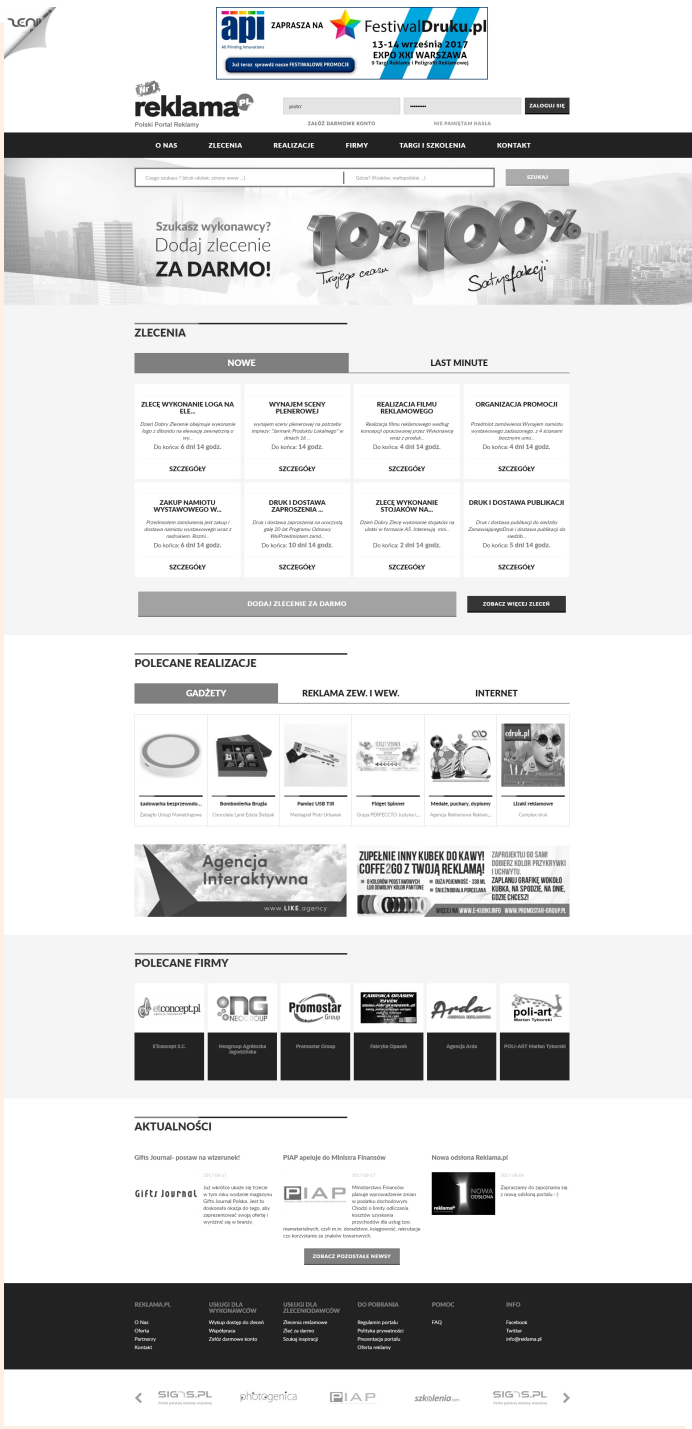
api
All Printing Innovations
ZAPRASZA NA FestiwalDruku.pl
13-14 września 2017
EXPO XXI WARSZAWA
9 Targi Reklamy i Poligrafii Reklamowej
Już teraz sprawdź nasze FESTIWALOWE PROMOCJE

Nr 1
reklama.pl
Polski Portal Reklamy

LOGIN
ZALOGUJ SIĘ
ZAŁÓŻ DARMOWE KONTO
NIE PAMIĘTAM HASŁA

O NAS
ZLECENIA
REALIZACJE
FIRMY
TARGI I SZKOLENIA
KONTAKT

Czego szukasz? (druk ulotek, strony www ...)
Gdzie? (Kraków, małopolskie ...)
SZUKAJ

Szukasz wykonawcy?
Dodaj zlecenie
ZA DARMO!
10% Twojego czasu
100% Satysfakcji

ZLECENIA

NOWE
LAST MINUTE

ZLECĘ WYKONANIE LOGA NA ELE...
Dzień Dobry Zlecenie obejmuje wykonanie logo z dłonebu na elewacje zewnętrzną w wy...
Do końca: 6 dni 14 godz.
SZCZEGÓŁY

WYNAJEM SCENY PLENEROWEJ
wynajem sceny plenerowej na potrzeby imprezy: "Jarmark Produktu Lokalnego" w dniach 16 ...
Do końca: 14 godz.
SZCZEGÓŁY

REALIZACJA FILMU REKLAMOWEGO
Realizacja filmu reklamowego według koncepcji opracowanej przez Wykonawcę wraz z produk...
Do końca: 4 dni 14 godz.
SZCZEGÓŁY

ORGANIZACJA PROMOCJI
Przedmiot zamówienia:Wynajem stoiska wystawowego zadaszonego, z 4 ścianami bocznymi umo...
Do końca: 4 dni 14 godz.
SZCZEGÓŁY

ZAKUP NAMIOTU WYSTAWOWEGO W...
Przedmiotem zamówienia jest zakup i dostawa namiotu wystawowego wraz z nadrukiem. Rozmi...
Do końca: 6 dni 14 godz.
SZCZEGÓŁY

DRUK I DOSTAWA ZAPROSZENIA ...
Druk i dostawa zaproszenia na uroczystą galę 30-lat Programu Odnowy WsiPrzedmiotem zamó...
Do końca: 10 dni 14 godz.
SZCZEGÓŁY

ZLECĘ WYKONANIE STOJAKÓW NA...
Dzień Dobry Zlecę wykonanie stojaków na ulotki w formacie A5. Interesują mnie...
Do końca: 2 dni 14 godz.
SZCZEGÓŁY

DRUK I DOSTAWA PUBLIKACJI
Druk i dostawa publikacji do siedziby ZamawiającegoDruk i dostawa publikacji do siedzib...
Do końca: 5 dni 14 godz.
SZCZEGÓŁY

DODAJ ZLECENIE ZA DARMO
ZOBACZ WIĘCEJ ZLECEŃ

POLECANE REALIZACJE

GADŻETY
REKLAMA ZEW. I WEW.
INTERNET

Ładowarka bezprzewodo...
Zakupki Usługi Marketingowe
Bombonierka Brugia
Chocolate Land Edyta Skorzak
Pamięć USB TIR
Mediapoll Piotr Urbanek
Fidget Spinner
Grupa PERFECTO Justyna i...
Medale, puchary, dyplomy
Agencja Reklamowa Reklam...
Lizaki reklamowe
Complex druk

Agencja Interaktywna
www.LIKE.agency

ZUPEŁNIE INNY KUBEK DO KAWY!
COFFEE2GO Z TWOJĄ REKLAMĄ!
ZAPROJEKTUJ GO SAM! DOBIERZ KOLOR PRZYKRYWKI I UCHWYTU. ZAPLANUJ GRAFIKĘ WOKÓŁ KUBKA, NA SPODZIE, NA ONIE, GDZIE CHCESZ!
WWW.E-KUBKI.INFO WWW.PROMOSTAR-GROUP.PL

POLECANE FIRMY

ETconcept S.C.
Neogroup Agnieszka Jagodzińska
Promostar Group
Fabryka Ozdob
Agencja Arda
POLI-ART Marian Tylkowski

AKTUALNOŚCI

Gifts Journal- postaw na wizerunek!
2017-08-17
Już wkrótce ukaże się trzecie w tym roku wydanie magazynu Gifts Journal Polska. Jest to doskonała okazja do tego, aby zaprezentować swoją ofertę i wyróżnić się w branży.

PIAP apeluje do Ministra Finansów
2017-08-17
Ministerstwo Finansów planuje wprowadzenie zmian w podatku dochodowym. Chodzi o limity odliczania kosztów uzyskania przychodów dla usług tzw. niematerialnych, czyli m.in. doradztwa, księgowości, rekrutacji czy korzystania ze znaków towarowych.

Nowa odsłona Reklama.pl
2017-08-04
Zapraszamy do zapoznania się z nową odsłoną portalu :-)

ZOBACZ POZOSTAŁE NEWSY

REKLAMA.PL
O Nas
Oferta
Partnerzy
Kontakt

USŁUGI DLA WYKONAWCÓW
Wykup dostęp do zleceń
Współpraca
Załóż darmowe konto

USŁUGI DLA ZLECENIODAWCÓW
Zlecenia reklamowe
Zleć za darmo
Szukaj inspiracji

DO POBRANIA
Regulamin portalu
Polityka prywatności
Prezentacja portalu
Oferta reklamy

POMOC
FAQ

INFO
Facebook
Twitter
info@reklama.pl

SIGNS.PL
photogenica
PIAP
szkolenia.com
SIGNS.PL